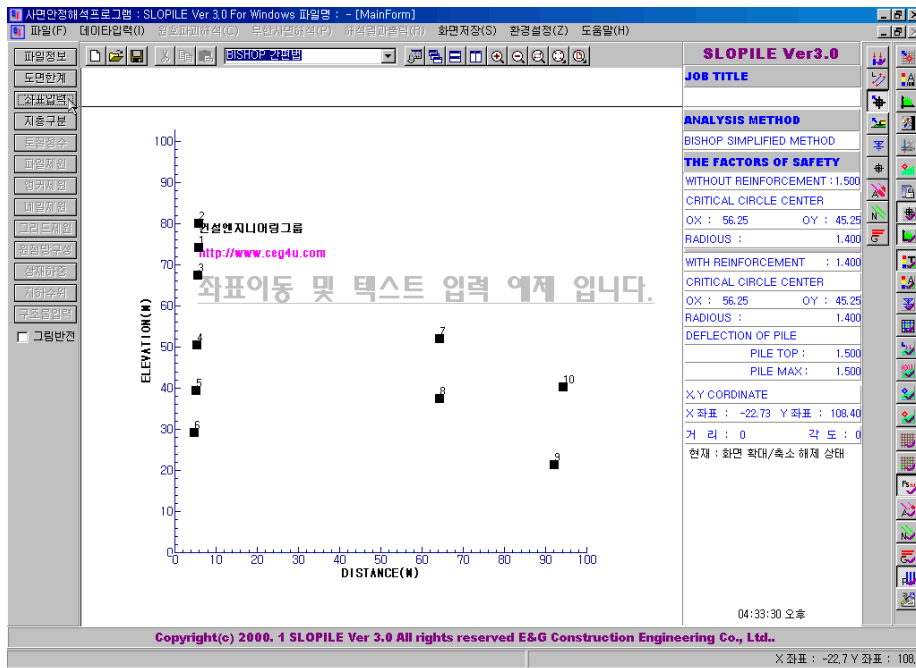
사면안정해석프로그램 : SLOPILE Ver 3.0 For Windows 파일명 : - [MainForm]

파일(F) 데이타입력(I) 원호파괴해석(C) 무한사면해석(P) 해석결과출력(R) 화면저장(S) 환경설정(Z) 도움말(H)

파일정보
도면한계
좌표입력
지층구분
토질정수
파일제원
앵커제원
네일제원
그리드제원
원점망구성
상재하중
지하수위
구조물입력
그림반전

BISHOP 간편법

SLOPILE Ver3.0
JOB TITLE
ANALYSIS METHOD
BISHOP SIMPLIFIED METHOD
THE FACTORS OF SAFETY
WITHOUT REINFORCEMENT : 1.500
CRITICAL CIRCLE CENTER
OX : 56.25 OY : 45.25
RADIOUS : 1.400
WITH REINFORCEMENT : 1.400
CRITICAL CIRCLE CENTER
OX : 56.25 OY : 45.25
RADIOUS : 1.400
DEFLECTION OF PILE
PILE TOP : 1.500
PILE MAX : 1.500
X,Y CORDINATE
X좌표 : -22.73 Y좌표 : 108.40
거 리 : 0 각 도 : 0
현재 : 화면 확대/축소 해제 상태

건설엔지니어링그룹
http://www.ceg4u.com
좌표이동 및 텍스트 입력 예제 입니다.

100
90
80
70
60
50
40
30
20
10
0
ELEVATION(M)
0 10 20 30 40 50 60 70 80 90 100
DISTANCE(M)
1 2 3 4 5 6 7 8 9 10

04:33:30 오후

Copyright(c) 2000. 1 SLOPILE Ver 3.0 All rights reserved E&G Construction Engineering Co., Ltd..

X좌표 : -22.7 Y좌표 : 108